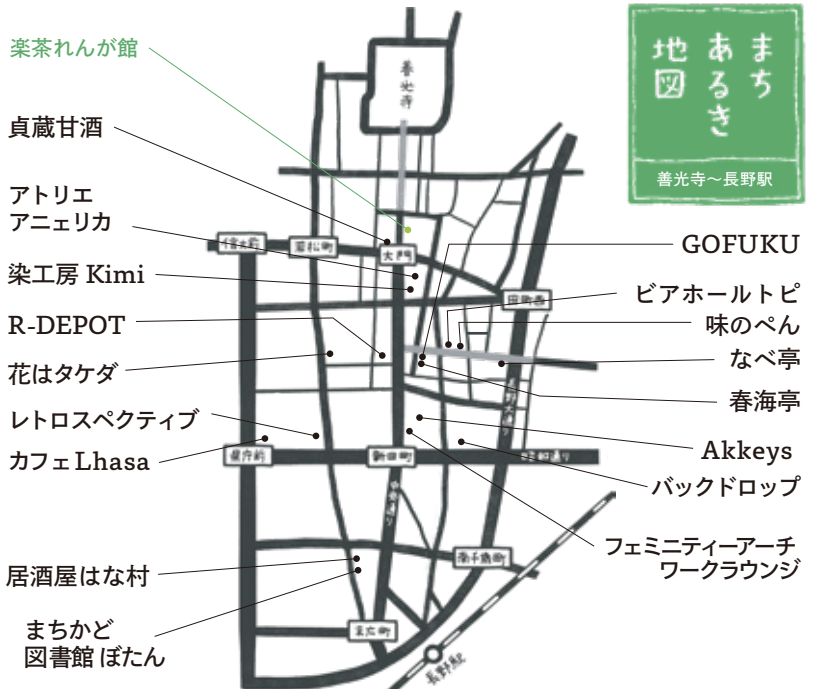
まちあるき地図

善光寺〜長野駅

楽茶れんが館

貞蔵甘酒

アトリエ アニェリカ

染工房 Kimi

R-DEPOT

花はタケダ

レトロスペクティブ

カフェLhasa

居酒屋はな村

まちかど 図書館 ぼたん

GOFUKU

ビアホールトピ

味のぺん

なべ亭

春海亭

Akkeys

バックドロップ

フェミニティーアーチ ワークラウンジ

善光寺

信大前

西後町

大門

田町通

中央通り

権堂

県庁前

新田町

末広町

南千歳町

長野駅

昭和通り